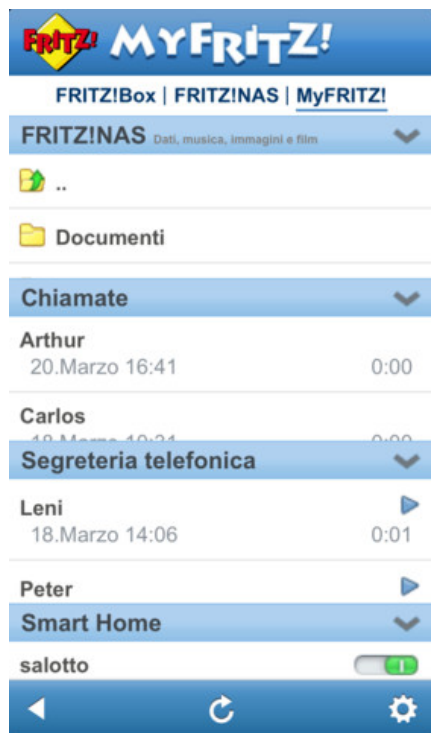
FRITZ! MYFRITZ!

FRITZ!Box | FRITZ!NAS | MyFRITZ!

FRITZ!NAS Dati, musica, immagini e film

..

Documenti

Chiamate

Arthur
20.Marzo 16:41 0:00

Carlos
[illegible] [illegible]

Segreteria telefonica

Leni
18.Marzo 14:06 0:01

Peter

Smart Home

salotto